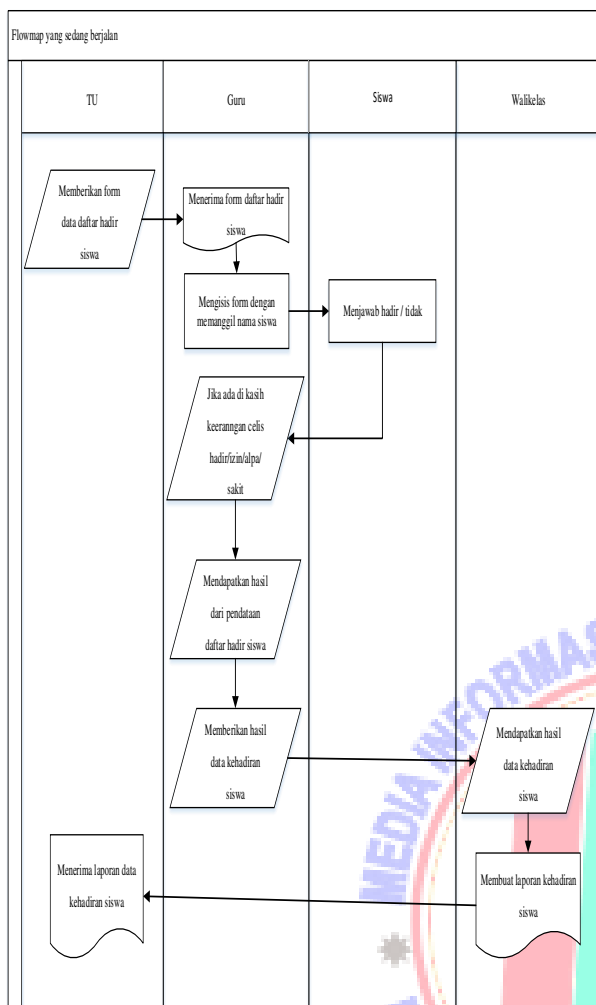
Flowmap yang sedang berjalan

| TU | Guru | Siswa | Walikelas |
|---|---|---|---|

Memberikan form data daftar hadir siswa

Menerima form daftar hadir siswa

Mengisis form dengan memanggil nama siswa

Menjawab hadir / tidak

Jika ada di kasih keerangan celis hadir/izin/alpa/ sakit

Mendapatkan hasil dari pendataan daftar hadir siswa

Memberikan hasil data kehadiran siswa

Mendapatkan hasil data kehadiran siswa

Menerima laporan data kehadiran siswa

Membuat laporan kehadiran siswa

MEDIA INFORMAS